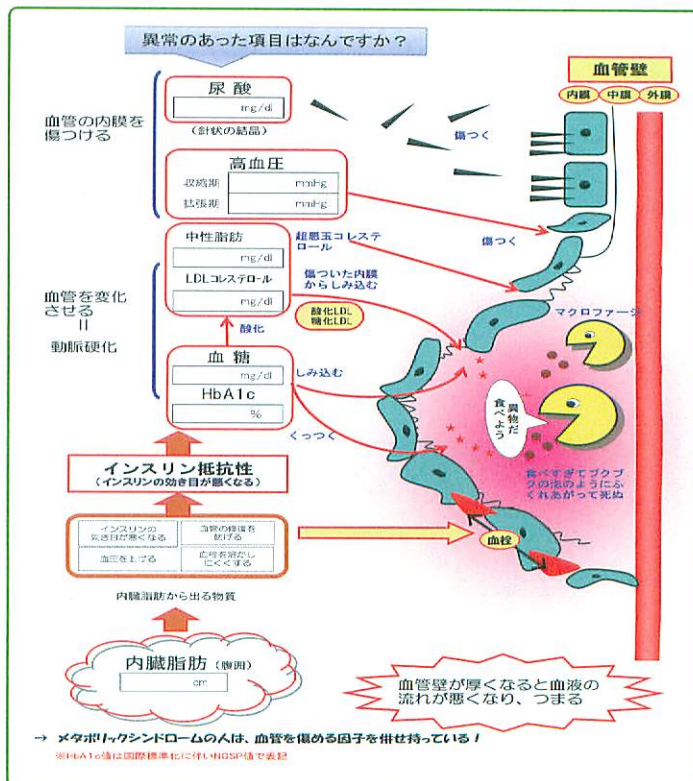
異常のあった項目はなんですか？

血管の内膜を傷つける

尿酸
mg/dl
(針状の結晶)

高血圧
収縮期 mmHg
拡張期 mmHg

血管を変化させる
＝
動脈硬化

中性脂肪
mg/dl
LDLコレステロール
mg/dl

酸化

血糖
mg/dl
HbA1c
%

超悪玉コレステロール

傷ついた内膜からしみ込む

酸化LDL
糖化LDL

しみ込む

くっつく

血管壁
内膜 中膜 外膜

傷つく

傷つく

マクロファージ

異物だ食べよう

食べすぎてブクブクの泡のようにふくれあがって死ぬ

血栓

インスリン抵抗性
(インスリンの効き目が悪くなる)

インスリンの効き目が悪くなる
血管の修復を妨げる
血圧を上げる
血栓を溶かしにくくする

内臓脂肪から出る物質

内臓脂肪 (腹囲)
cm

血管壁が厚くなると血液の流れが悪くなり、つまる

→ メタボリックシンドロームの人は、血管を傷める因子を併せ持っている！
※HbA1c値は国際標準化に伴いNGSP値で表記